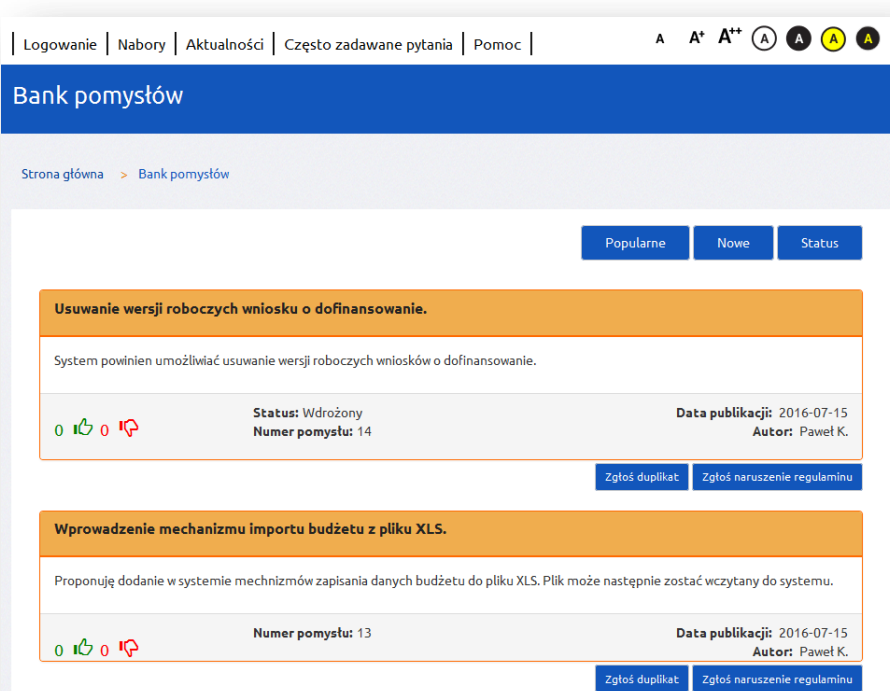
Logowanie | Nabory | Aktualności | Często zadawane pytania | Pomoc

A A+ A++ A A A A

Bank pomysłów

Strona główna > Bank pomysłów

Popularne Nowe Status

Usuwanie wersji roboczych wniosku o dofinansowanie.

System powinien umożliwiać usuwanie wersji roboczych wniosków o dofinansowanie.

0 0

Status: Wdrożony
Numer pomysłu: 14

Data publikacji: 2016-07-15
Autor: Paweł K.

Zgłoś duplikat Zgłoś naruszenie regulaminu

Wprowadzenie mechanizmu importu budżetu z pliku XLS.

Proponuję dodanie w systemie mechnizmów zapisania danych budżetu do pliku XLS. Plik może następnie zostać wczytany do systemu.

0 0

Numer pomysłu: 13

Data publikacji: 2016-07-15
Autor: Paweł K.

Zgłoś duplikat Zgłoś naruszenie regulaminu